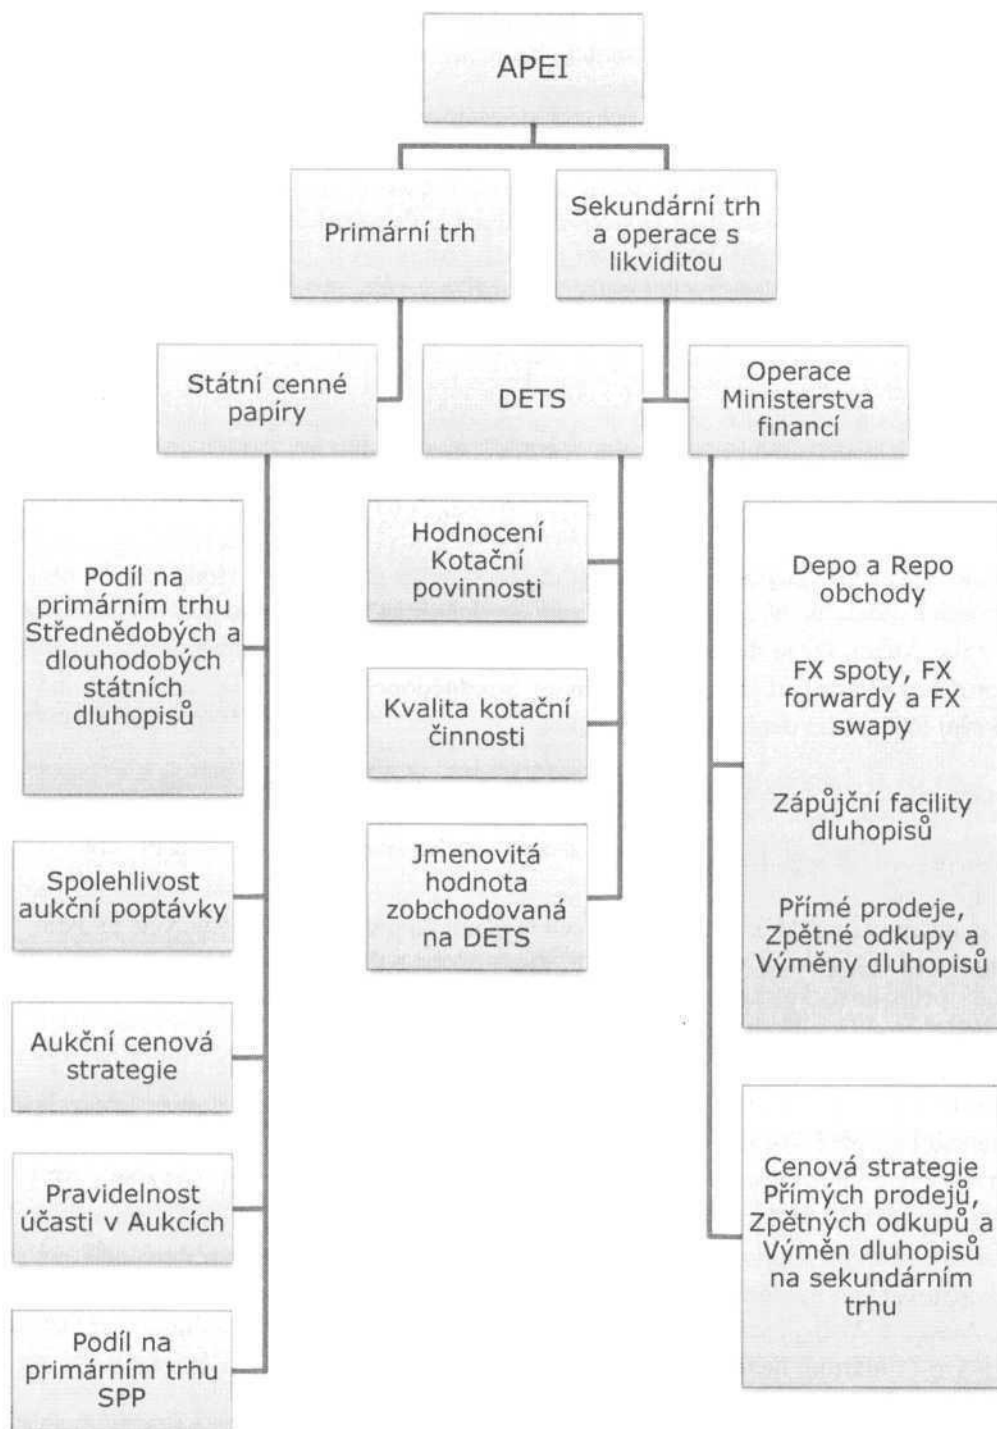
APEI

Primární trh

Sekundární trh a operace s likviditou

Státní cenné papíry

DETS

Operace Ministerstva financí

Podíl na primárním trhu Střednědobých a dlouhodobých státních dluhopisů

Spolehlivost aukční poptávky

Aukční cenová strategie

Pravidelnost účasti v Aukcích

Podíl na primárním trhu SPP

Hodnocení Kotační povinnosti

Kvalita kotační činnosti

Jmenovitá hodnota zobchodovaná na DETS

Depo a Repo obchody

FX spoty, FX forwardy a FX swapy

Zápůjční facility dluhopisů

Přímé prodeje, Zpětné odkupy a Výměny dluhopisů

Cenová strategie Přímých prodejů, Zpětných odkupů a Výměn dluhopisů na sekundárním trhu